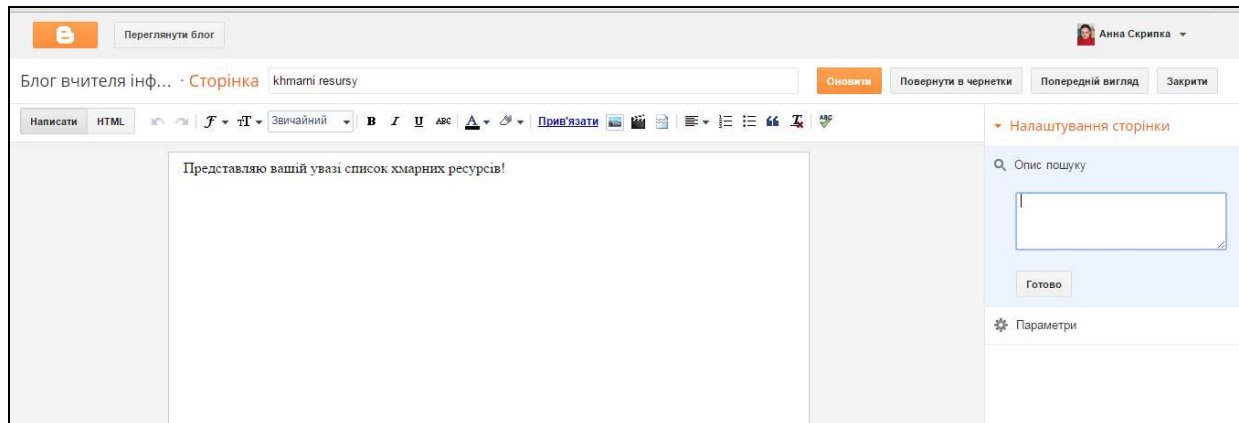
Переглянути блог

Анна Скрипка

Блог вчителя інф... · Сторінка khmarni resursy

Оновити Повернути в чернетки Попередній вигляд Закрити

Написати HTML

Звичайний

B I U ABC A

Прив'язати

Представляю вашій увазі список хмарних ресурсів!

Налаштування сторінки

Опис пошуку

Готово

Параметри